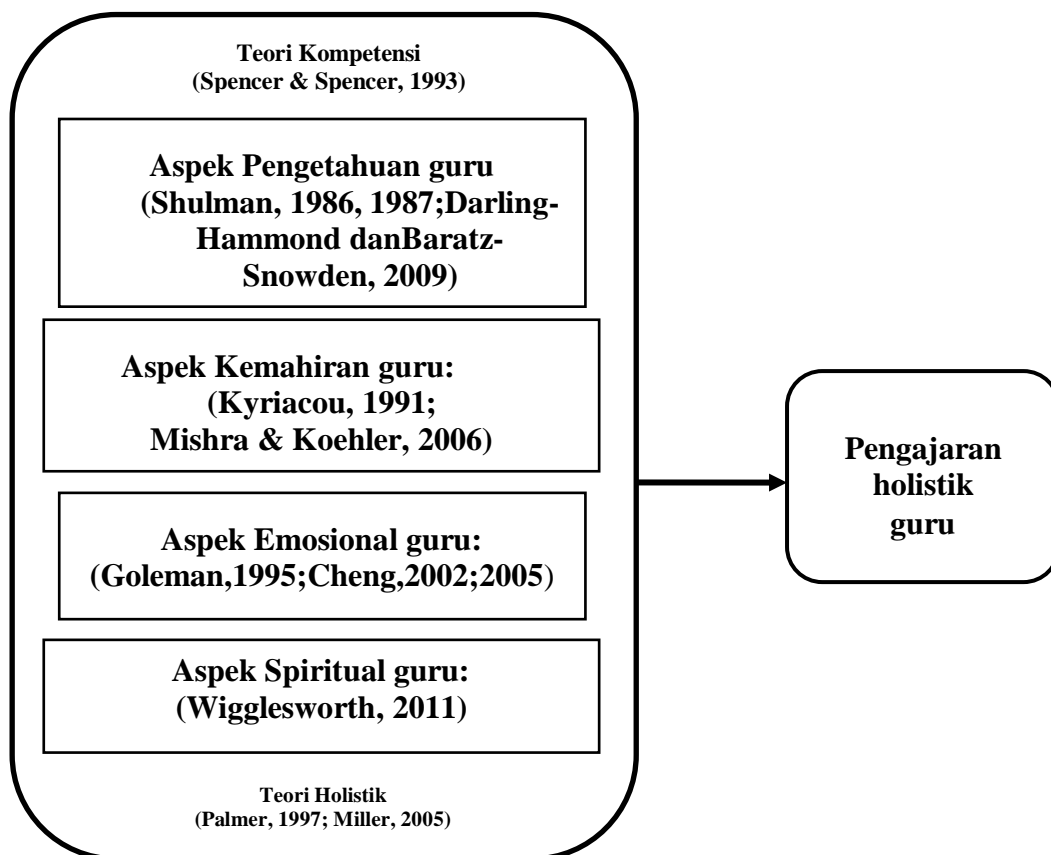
Teori Kompetensi
(Spencer & Spencer, 1993)

Aspek Pengetahuan guru
(Shulman, 1986, 1987;Darling-Hammond danBaratz-Snowden, 2009)

Aspek Kemahiran guru:
(Kyriacou, 1991;
Mishra & Koehler, 2006)

Aspek Emosional guru:
(Goleman,1995;Cheng,2002;2005)

Aspek Spiritual guru:
(Wigglesworth, 2011)

Teori Holistik
(Palmer, 1997; Miller, 2005)

Pengajaran holistik guru